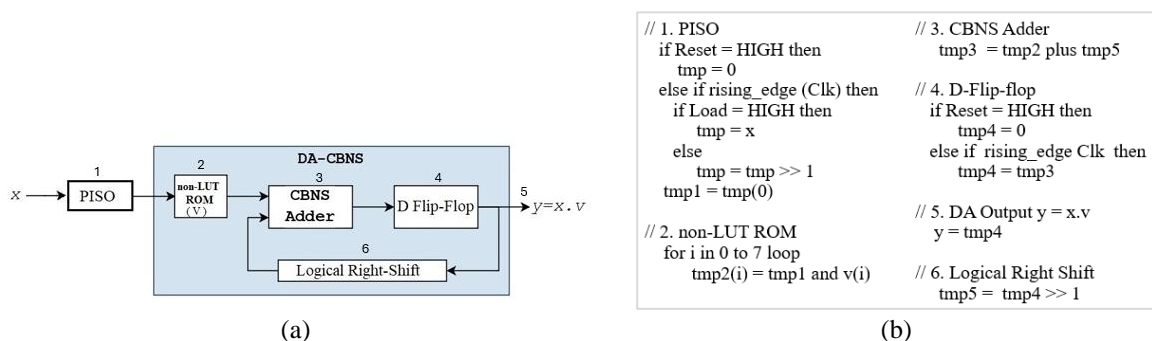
DA-CBNS

1

2

3

4

5

6

x

PISO

non-LUT ROM (V)

CBNS Adder

D Flip-Flop

y=x.v

Logical Right-Shift

(a)

// 1. PISO
if Reset = HIGH then
tmp = 0
else if rising_edge (Clk) then
if Load = HIGH then
tmp = x
else
tmp = tmp >> 1
tmp1 = tmp(0)

// 2. non-LUT ROM
for i in 0 to 7 loop
tmp2(i) = tmp1 and v(i)

// 3. CBNS Adder
tmp3 = tmp2 plus tmp5

// 4. D-Flip-flop
if Reset = HIGH then
tmp4 = 0
else if rising_edge Clk then
tmp4 = tmp3

// 5. DA Output y = x.v
y = tmp4

// 6. Logical Right Shift
tmp5 = tmp4 >> 1

(b)